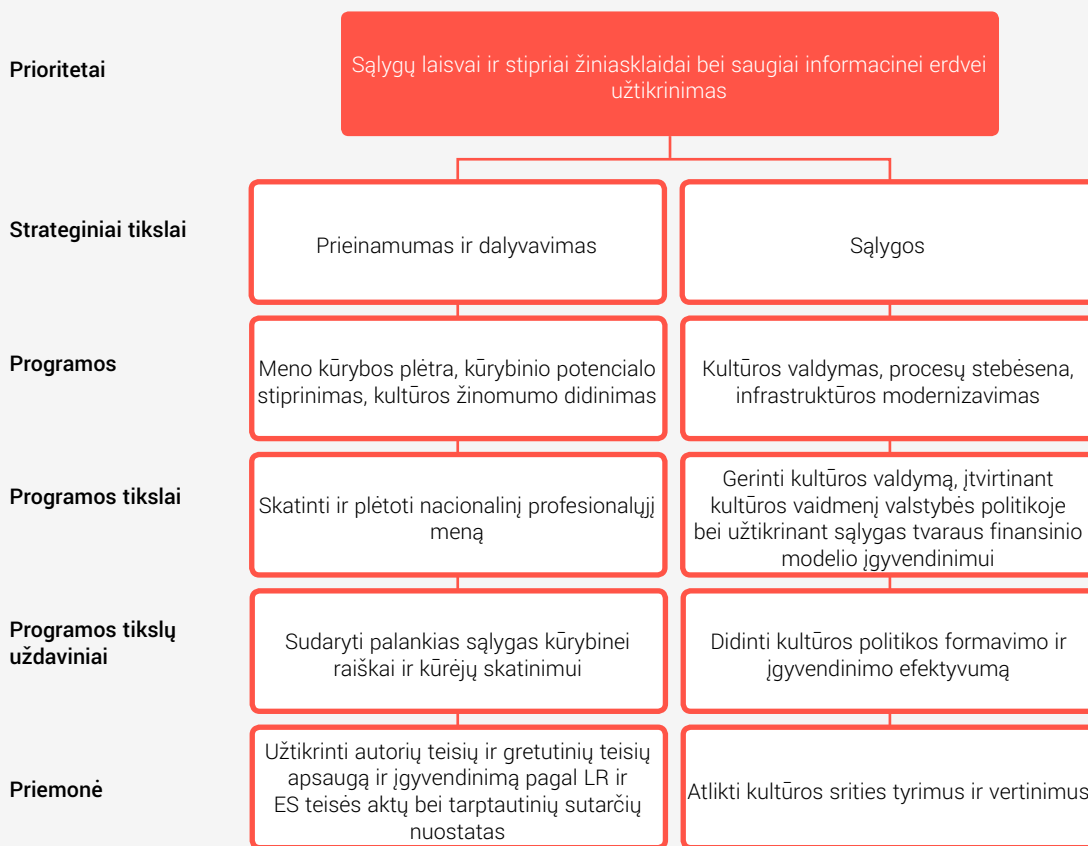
Prioritetai

Sąlygų laisvai ir stipriai žiniasklaidai bei saugiai informacinei erdvei užtikrinimas

Strateginiai tikslai

Prieinamumas ir dalyvavimas

Sąlygos

Programos

Meno kūrybos plėtra, kūrybinio potencialo stiprinimas, kultūros žinomumo didinimas

Kultūros valdymas, procesų stebėsena, infrastruktūros modernizavimas

Programos tikslai

Skatinti ir plėtoti nacionalinį profesionalųjį meną

Gerinti kultūros valdymą, įtvirtinant kultūros vaidmenį valstybės politikoje bei užtikrinant sąlygas tvaraus finansinio modelio įgyvendinimui

Programos tikslų uždaviniai

Sudaryti palankias sąlygas kūrybinei raiškai ir kūrėjų skatinimui

Didinti kultūros politikos formavimo ir įgyvendinimo efektyvumą

Priemonė

Užtikrinti autorių teisių ir gretutinių teisių apsaugą ir įgyvendinimą pagal LR ir ES teisės aktų bei tarptautinių sutarčių nuostatas

Atlikti kultūros srities tyrimus ir vertinimus